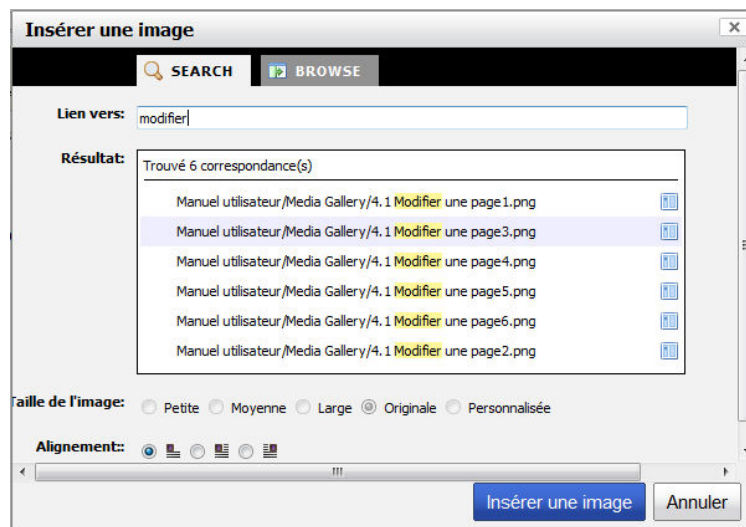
Insérer une image

SEARCH BROWSE

Lien vers: modifier

Résultat: Trouvé 6 correspondance(s)

Manuel utilisateur/Media Gallery/4.1 Modifier une page1.png
Manuel utilisateur/Media Gallery/4.1 Modifier une page3.png
Manuel utilisateur/Media Gallery/4.1 Modifier une page4.png
Manuel utilisateur/Media Gallery/4.1 Modifier une page5.png
Manuel utilisateur/Media Gallery/4.1 Modifier une page6.png
Manuel utilisateur/Media Gallery/4.1 Modifier une page2.png

aille de l'image: Petite Moyenne Large Originale Personnalisée

Alignement::

Insérer une image Annuler